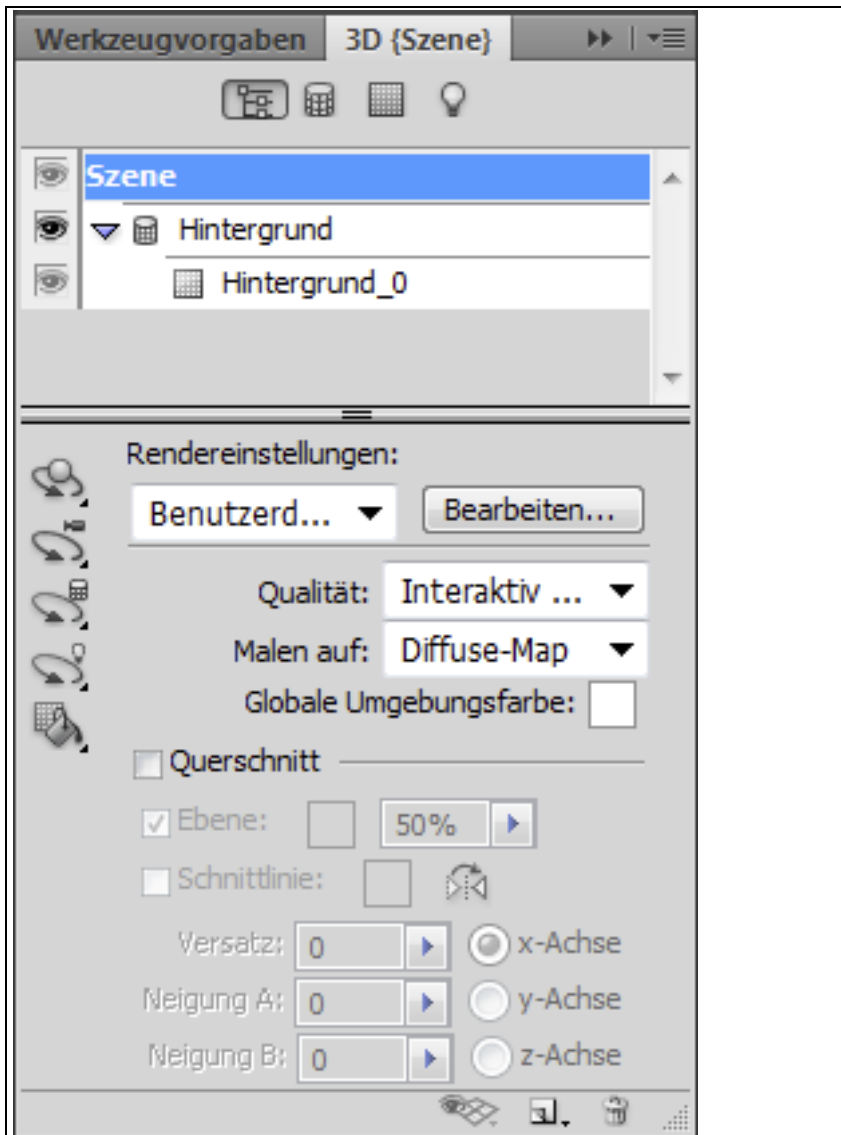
Werkzeugvorgaben 3D {Szene}

Szene
Hintergrund
Hintergrund_0

Rendereinstellungen:
Benutzerd...
Bearbeiten...
Qualität: Interaktiv ...
Malen auf: Diffuse-Map
Globale Umgebungsfarbe:
Querschnitt
Ebene: 50%
Schnittlinie:
Versatz: 0 x-Achse
Neigung A: 0 y-Achse
Neigung B: 0 z-Achse